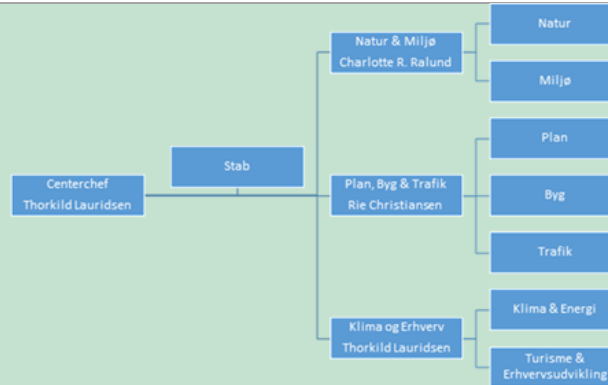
Centerchef
Thorkild Lauridsen

Stab

Natur & Miljø
Charlotte R. Ralund

Natur

Miljø

Plan, Byg & Trafik
Rie Christiansen

Plan

Byg

Trafik

Klima og Erhverv
Thorkild Lauridsen

Klima & Energi

Turisme & Erhvervsudvikling